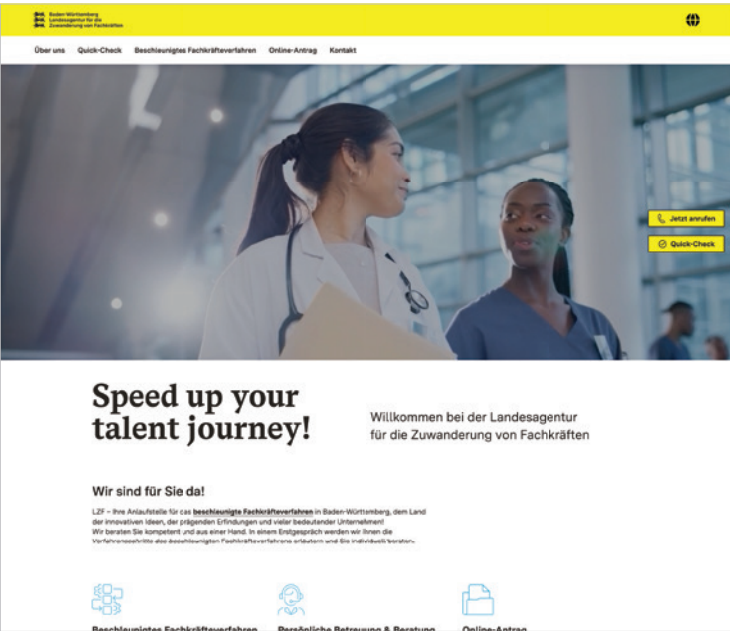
Baden-Württemberg
Landesagentur für die
Zuwanderung von Fachkräften

Über uns Quick-Check Beschleunigtes Fachkräfteverfahren Online-Antrag Kontakt

Jetzt anrufen

Quick-Check

Speed up your talent journey!

Willkommen bei der Landesagentur für die Zuwanderung von Fachkräften

Wir sind für Sie da!

LZF – Ihre Anlaufstelle für das beschleunigte Fachkräfteverfahren in Baden-Württemberg, dem Land der innovativen Ideen, der prägenden Erfindungen und vieler bedeutender Unternehmen!
Wir beraten Sie kompetent und aus einer Hand. In einem Erstgespräch werden wir Ihnen die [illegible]

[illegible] Persönliche Betreuung & Beratung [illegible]